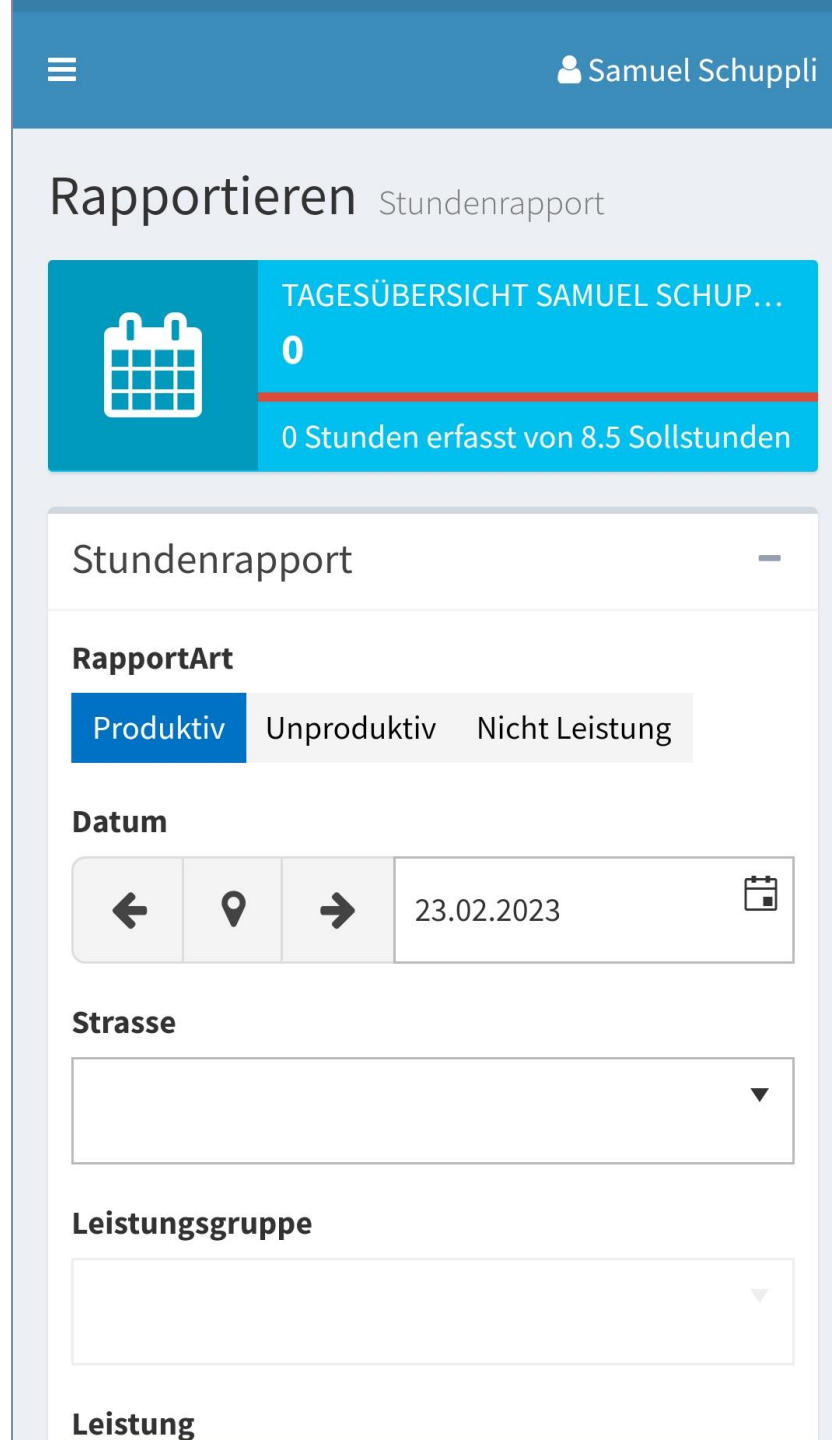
Samuel Schuppli

Rapportieren Stundenrapport

TAGESÜBERSICHT SAMUEL SCHUP…
0
0 Stunden erfasst von 8.5 Sollstunden

Stundenrapport

RapportArt
Produktiv Unproduktiv Nicht Leistung

Datum
23.02.2023

Strasse

Leistungsgruppe

Leistung